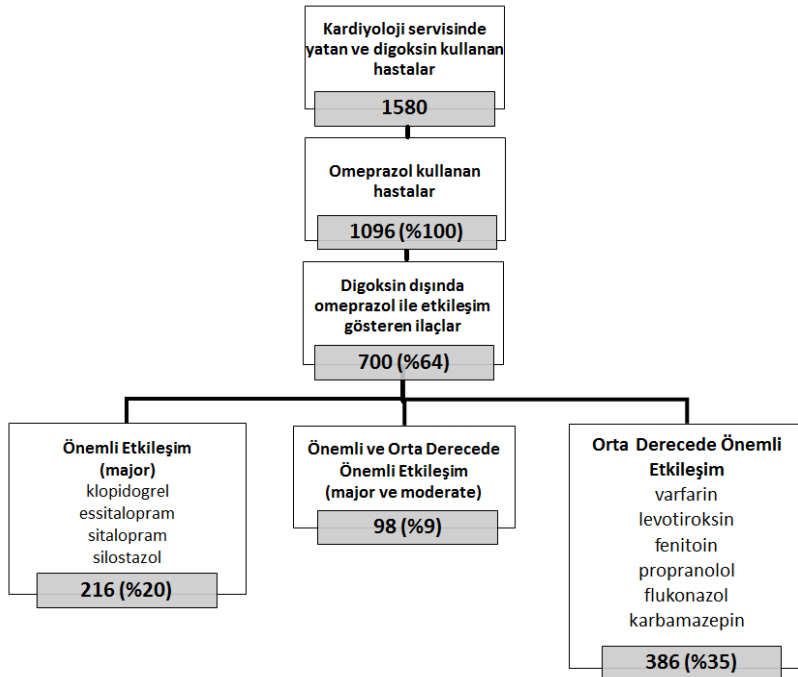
Kardiyoloji servisinde yatan ve digoksin kullanan hastalar

1580

Omeprazol kullanan hastalar

1096 (%100)

Digoksin dışında omeprazol ile etkileşim gösteren ilaçlar

700 (%64)

Önemli Etkileşim (major)
klopidogrel
essitalopram
sitalopram
silostazol

216 (%20)

Önemli ve Orta Derecede Önemli Etkileşim (major ve moderate)

98 (%9)

Orta Derecede Önemli Etkileşim
varfarin
levotiroksin
fenitoin
propranolol
flukonazol
karbamazepin

386 (%35)